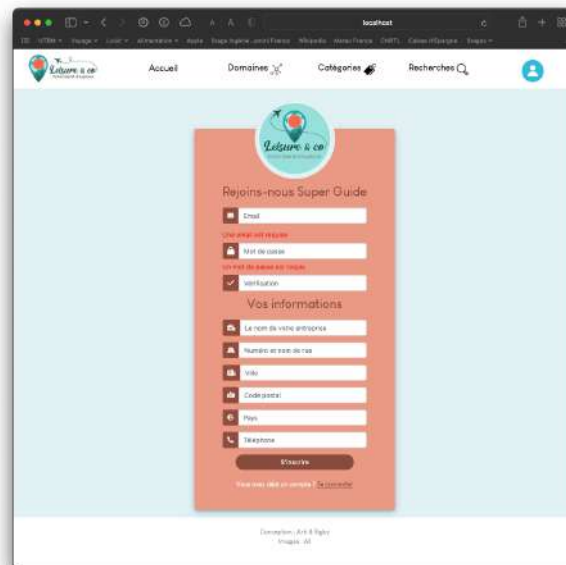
localhost

Leisure & co

Accueil Domaines Catégories Recherches

Leisure & co

Rejoins-nous Super Guide

Email

Une email est requise

Mot de passe

Un mot de passe est requis

Vérification

Vos informations

Le nom de votre entreprise

Numéro et nom de rue

Ville

Code postal

Pays

Téléphone

S'inscrire

Vous avez déjà un compte ? Se connecter

Conception : Arik & Ryby
Images : AI